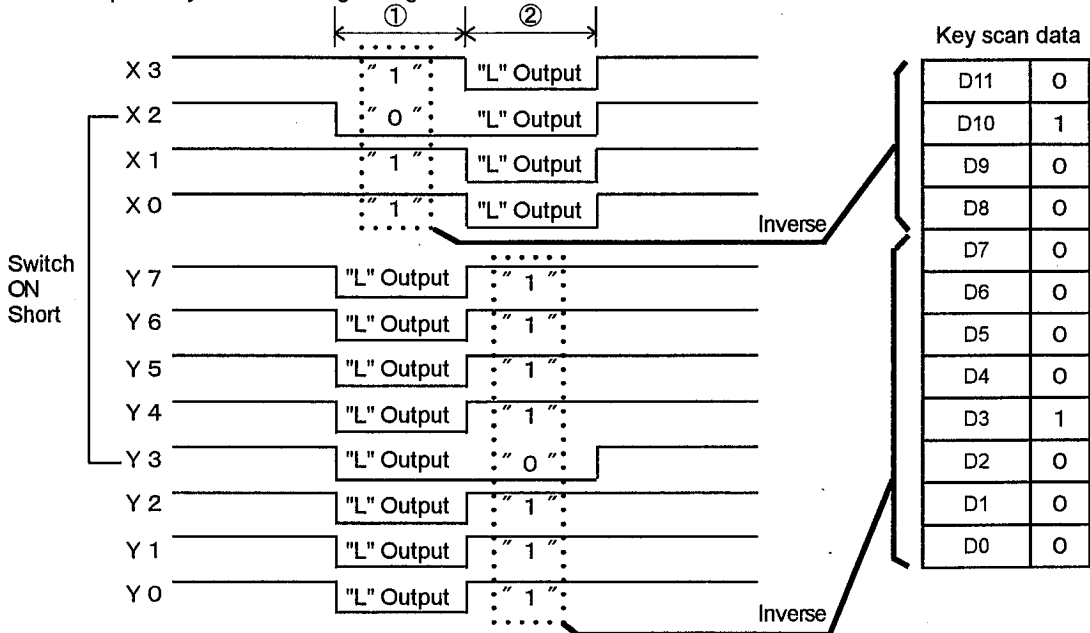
①
②

Key scan data

X 3
"1"
"L" Output

X 2
"0"
"L" Output

X 1
"1"
"L" Output

X 0
"1"
"L" Output

Inverse

Switch ON Short

Y 7
"L" Output
"1"

Y 6
"L" Output
"1"

Y 5
"L" Output
"1"

Y 4
"L" Output
"1"

Y 3
"L" Output
"0"

Y 2
"L" Output
"1"

Y 1
"L" Output
"1"

Y 0
"L" Output
"1"

Inverse

| D11 | 0 |
|---|---|
| D10 | 1 |
| D9 | 0 |
| D8 | 0 |
| D7 | 0 |
| D6 | 0 |
| D5 | 0 |
| D4 | 0 |
| D3 | 1 |
| D2 | 0 |
| D1 | 0 |
| D0 | 0 |